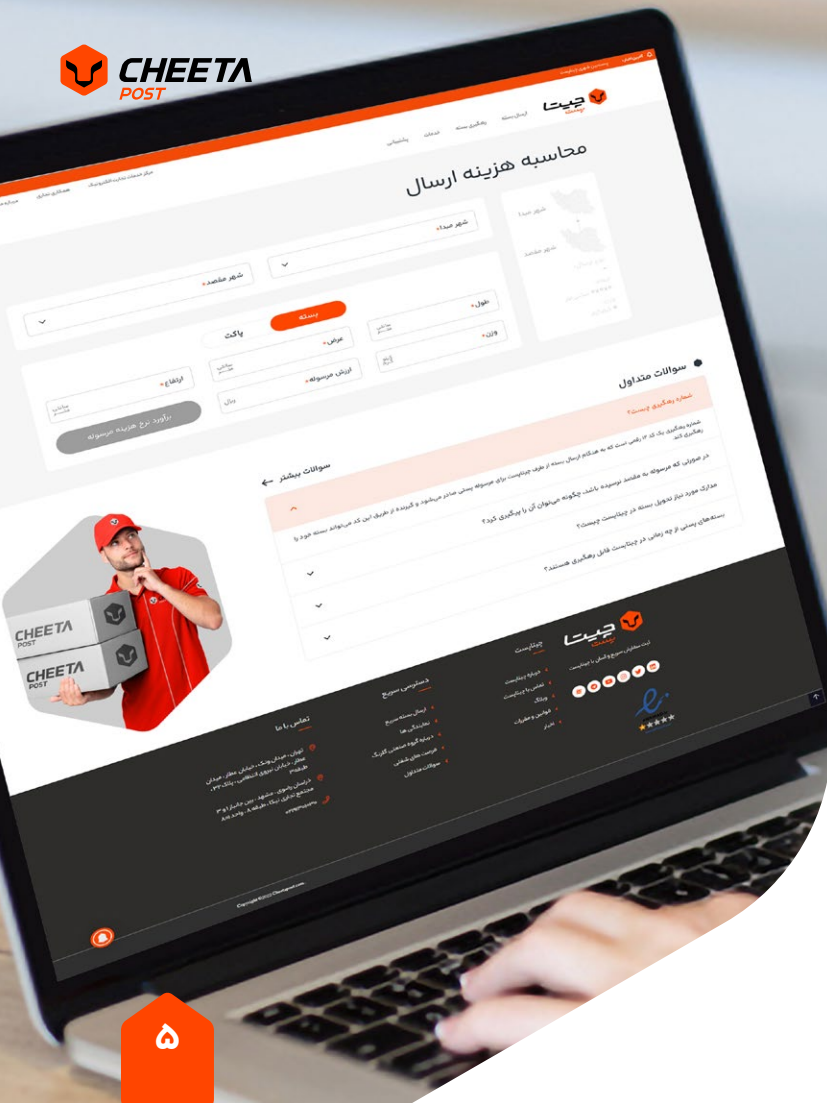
CHEETA POST

چیتا

ارسال بسته
رهگیری بسته
خدمات
پشتیبانی

محاسبه هزینه ارسال

شهر مبدا
شهر مقصد

بسته
پاکت

طول
عرض
ارتفاع
وزن
ارزش مرسوله
ریال

برآورد نرخ هزینه مرسوله

سوالات متداول

شماره رهگیری چیست؟

در صورتی که مرسوله به مقصد نرسیده باشد، چگونه میتوان آن را پیگیری کرد؟

مدارک مورد نیاز تحویل بسته در چیتاپست چیست؟

بسته‌های پستی از چه زمانی در چیتاپست قابل رهگیری هستند؟

سوالات بیشتر

CHEETA POST
CHEETA POST

چیتاپست
درباره چیتاپست
تماس با چیتاپست
وبلاگ
قوانین و مقررات

دسترسی سریع
ارسال بسته سریع
نمایندگی‌ها
تعرفه‌ها
سوالات متداول

تماس با ما

۵